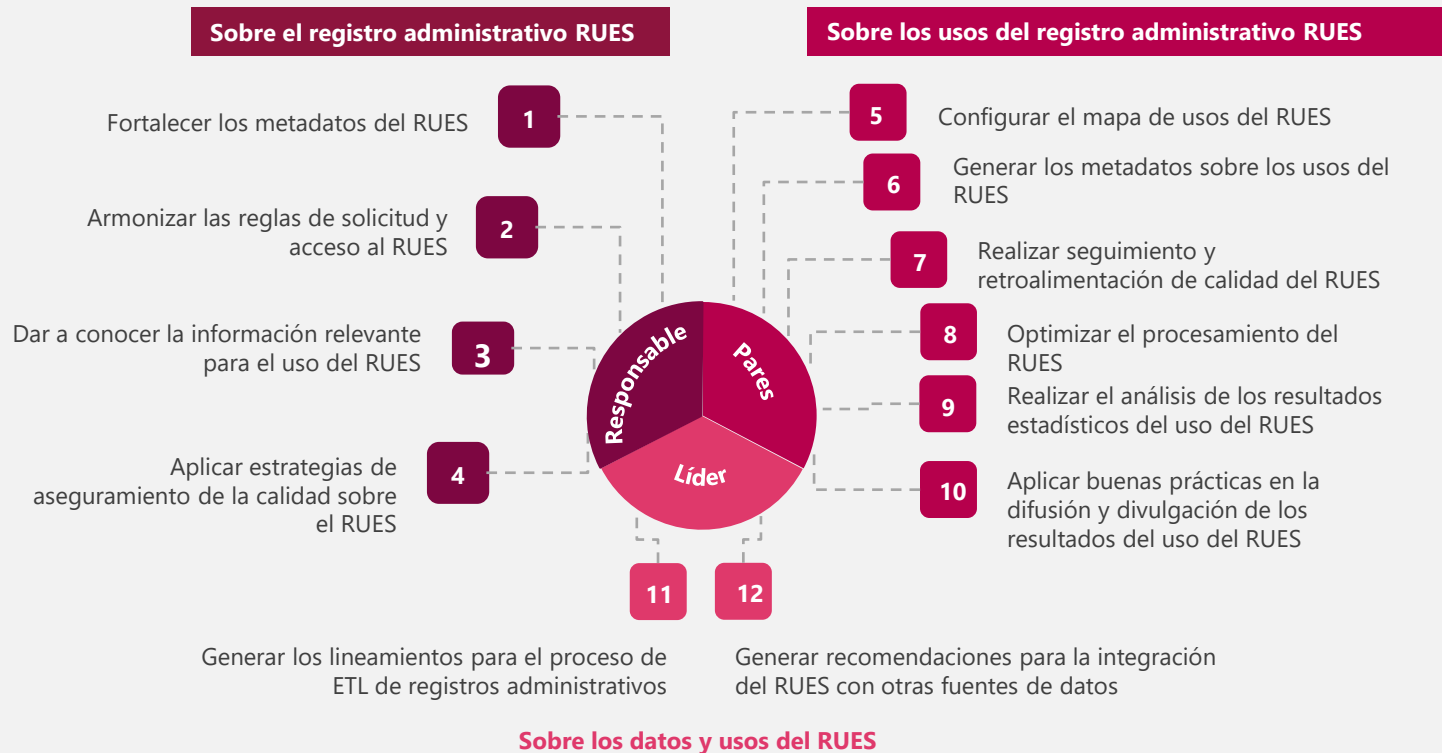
Sobre el registro administrativo RUES

Sobre los usos del registro administrativo RUES

Fortalecer los metadatos del RUES 1

Armonizar las reglas de solicitud y acceso al RUES 2

Dar a conocer la información relevante para el uso del RUES 3

Aplicar estrategias de aseguramiento de la calidad sobre el RUES 4

5 Configurar el mapa de usos del RUES

6 Generar los metadatos sobre los usos del RUES

7 Realizar seguimiento y retroalimentación de calidad del RUES

8 Optimizar el procesamiento del RUES

9 Realizar el análisis de los resultados estadísticos del uso del RUES

10 Aplicar buenas prácticas en la difusión y divulgación de los resultados del uso del RUES

Responsable

Pares

Líder

11

12

Generar los lineamientos para el proceso de ETL de registros administrativos

Generar recomendaciones para la integración del RUES con otras fuentes de datos

Sobre los datos y usos del RUES